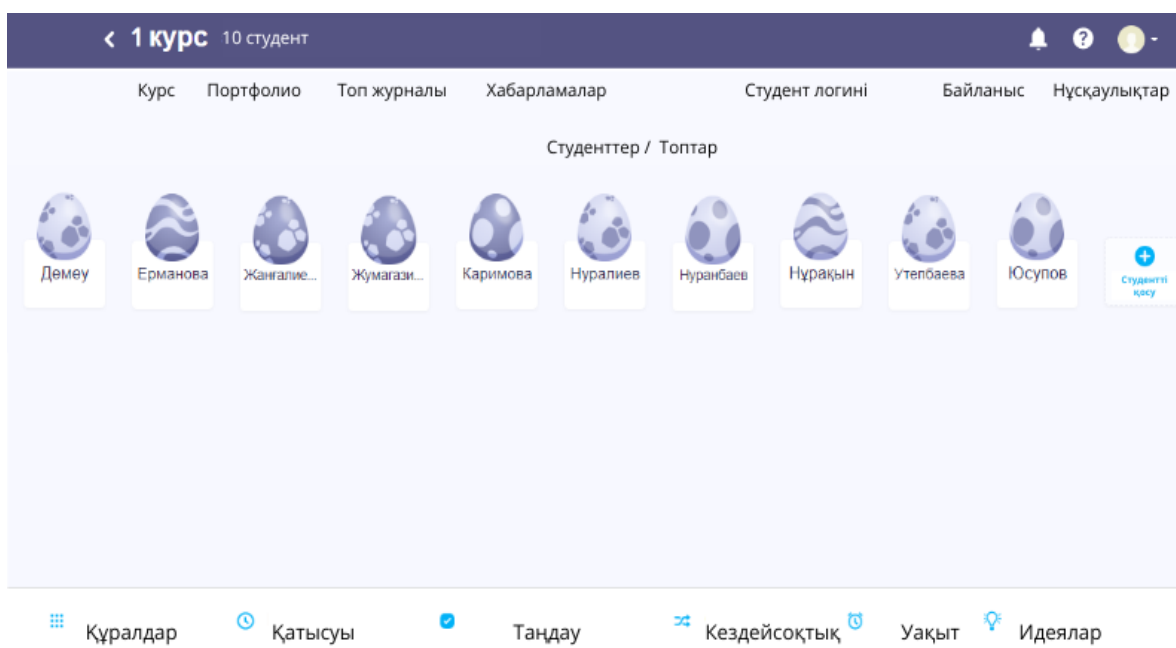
< 1 курс 10 студент

Курс Портфолио Топ журналы Хабарламалар Студент логині Байланыс Нұсқаулықтар

Студенттер / Топтар

Дөмеу
Ерманова
Жангалие...
Жумагази...
Каримова
Нуралиев
Нуранбаев
Нұрақын
Утепбаева
Юсупов
Студентті қосу

Құралдар Қатысуы Таңдау Кездейсоқтық Уақыт Идеялар